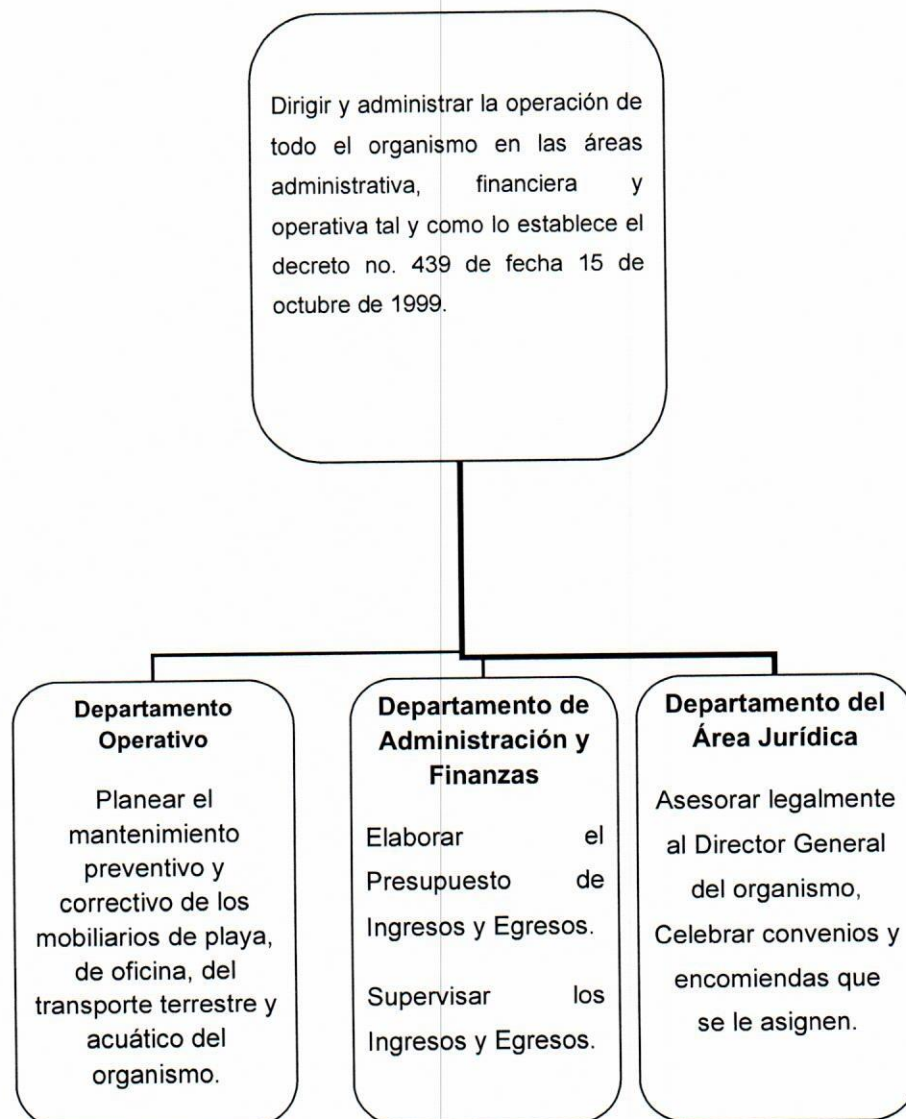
Dirigir y administrar la operación de todo el organismo en las áreas administrativa, financiera y operativa tal y como lo establece el decreto no. 439 de fecha 15 de octubre de 1999.

**Departamento Operativo**

Planear el mantenimiento preventivo y correctivo de los mobiliarios de playa, de oficina, del transporte terrestre y acuático del organismo.

**Departamento de Administración y Finanzas**

Elaborar el Presupuesto de Ingresos y Egresos.

Supervisar los Ingresos y Egresos.

**Departamento del Área Jurídica**

Asesorar legalmente al Director General del organismo, Celebrar convenios y encomiendas que se le asignen.